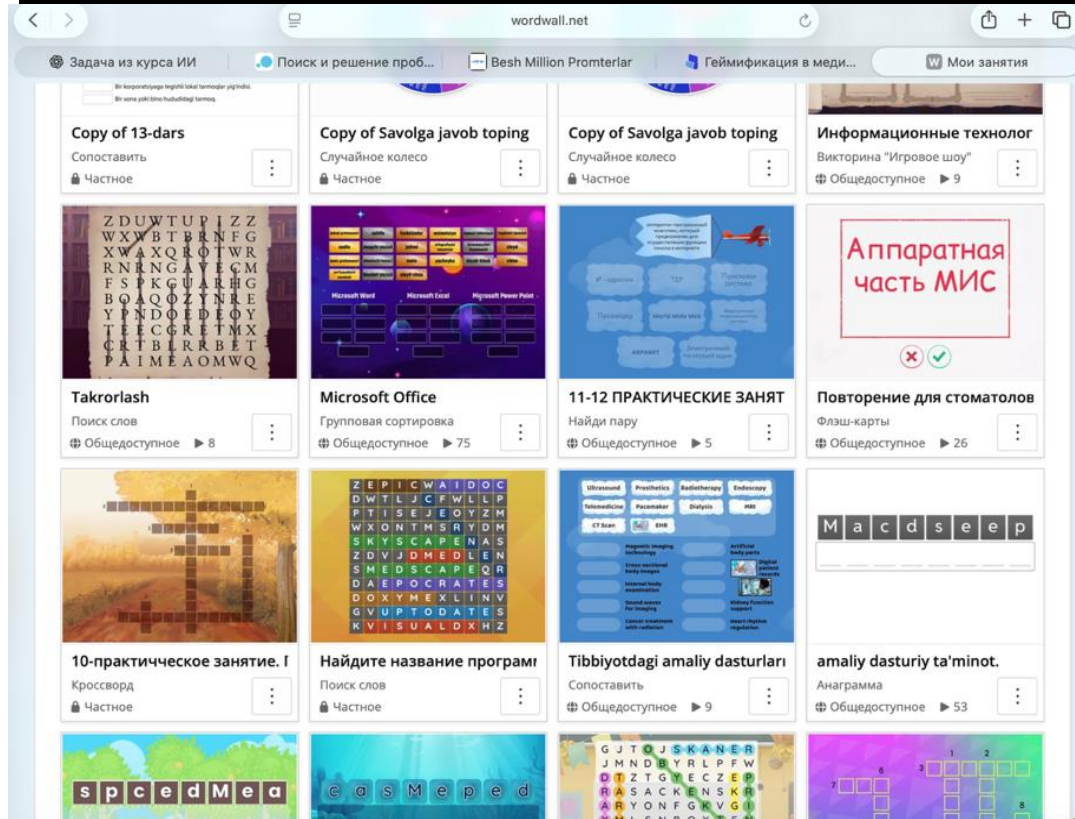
wordwall.net

Задача из курса ИИ | Поиск и решение проб... | Besh Million Promterlar | Геймификация в меди... | Мои занятия

Bir korporativ tarmoq tegishli lokal tarmoqlar yig'indisi.
Bir xona yoki bino hududidagi tarmoq.

Copy of 13-dars
Сопоставить
Частное

Copy of Savolga javob toping
Случайное колесо
Частное

Copy of Savolga javob toping
Случайное колесо
Частное

Информационные технолог
Викторина "Игровое шоу"
Общедоступное ▶ 9

ZDUWTUPIZZ
WXWBTBRNFG
XWAXQROTWR
RNRNGAYECM
FSPKGUARHG
BQAQOZYNRE
YPNDOEDEOY
TEECGRETMX
CRTBLRRBET
PAIMEAOMWQ

Takrorlash
Поиск слов
Общедоступное ▶ 8

Microsoft Word
Microsoft Excel
Microsoft Power Point

Microsoft Office
Групповая сортировка
Общедоступное ▶ 75

11-12 ПРАКТИЧЕСКИЕ ЗАНЯТ
Найди пару
Общедоступное ▶ 5

Аппаратная часть МИС

Повторение для стоматолов
Флэш-карты
Общедоступное ▶ 26

10-практическое занятие. I
Кроссворд
Частное

ZEPICWAIDOC
DWTLJCFWLLP
PTISEJEOYZM
WXONTMSRYDM
SKYSCAPENAS
ZDVJDMEDLEN
SMEDSCAPEQR
DAEPOCRATES
DOXYMEXLINV
GVUPTODATES
KVISUALDXHZ

Найдите название програм
Поиск слов
Частное

Ultrasound
Prosthetics
Radiotherapy
Endoscopy
Telemedicine
Pacemaker
Dialysis
MRI
CT Scan
EHR

Tibbiyotdagi amaliy dasturlari
Сопоставить
Общедоступное ▶ 9

M a c d s e e p

amaliy dasturiy ta'minot.
Анаграмма
Общедоступное ▶ 53

s p c e d M e a

c a s M e p e d

GJTOJSKANER
JMNDBYRLPFW
DTZTGYECZEP
RASACKENSKR
ARYONFGKVGI

1 2 6 3 7 8